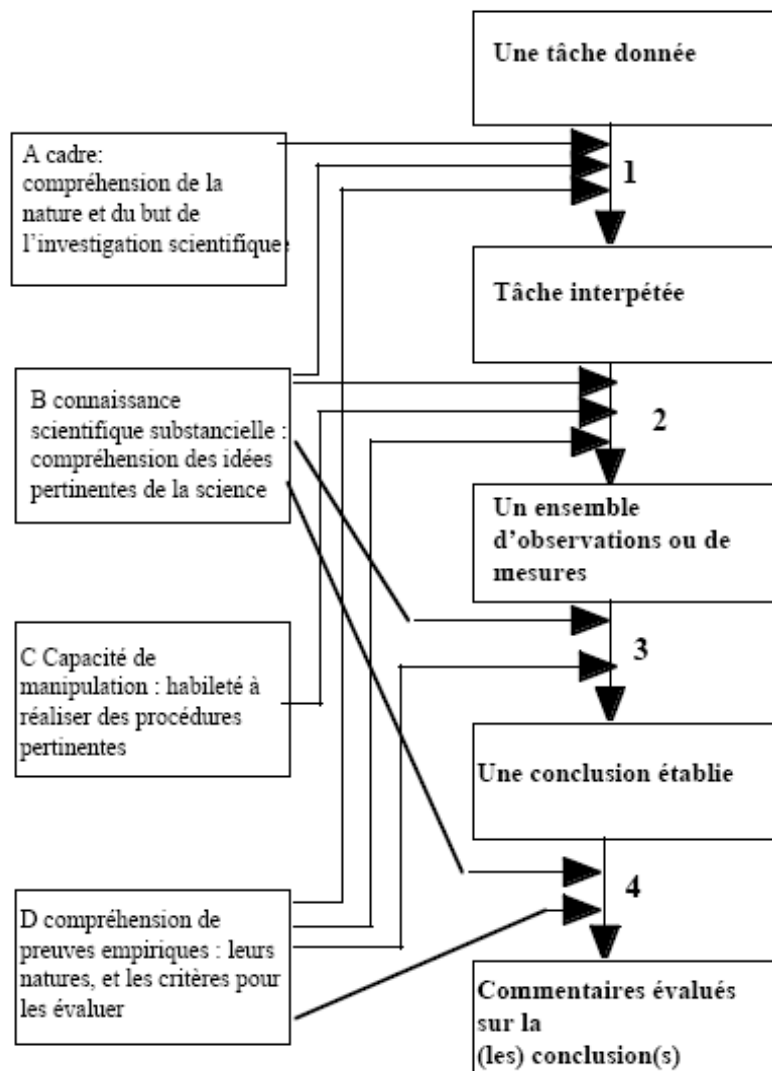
Une tâche donnée

A cadre: compréhension de la nature et du but de l'investigation scientifique

1

Tâche interpétée

B connaissance scientifique substancielle : compréhension des idées pertinentes de la science

2

Un ensemble d'observations ou de mesures

C Capacité de manipulation : habileté à réaliser des procédures pertinentes

3

Une conclusion établie

D compréhension de preuves empiriques : leurs natures, et les critères pour les évaluer

4

Commentaires évalués sur la (les) conclusion(s)